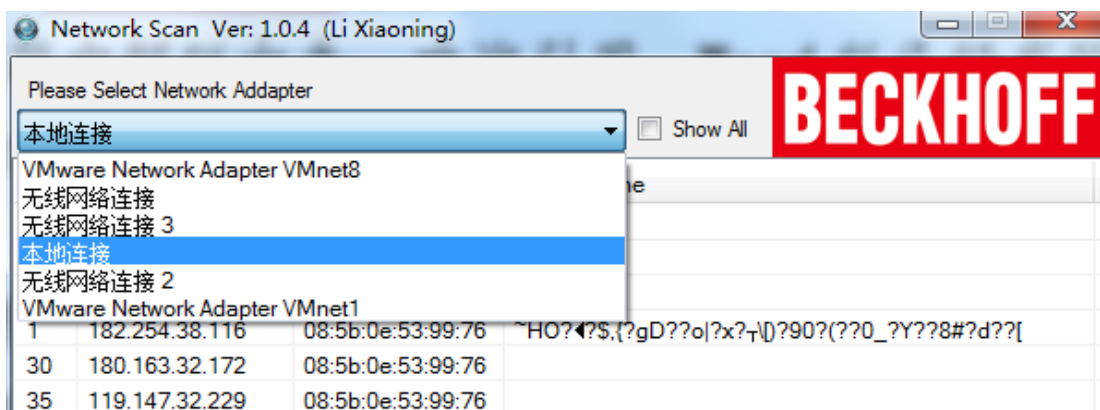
Network Scan Ver: 1.0.4 (Li Xiaoning)

Please Select Network Addapter

本地连接

Show All

BECKHOFF

VMware Network Adapter VMnet8
无线网络连接
无线网络连接 3
本地连接
无线网络连接 2
VMware Network Adapter VMnet1

ne

| 1 | 182.254.38.116 | 08:5b:0e:53:99:76 | ~HO?◄?$,{?gD??o\|?x?┬\|]?90?(??0_?Y??8#?d??[ |
|---|---|---|---|
| 30 | 180.163.32.172 | 08:5b:0e:53:99:76 | |
| 35 | 119.147.32.229 | 08:5b:0e:53:99:76 | |